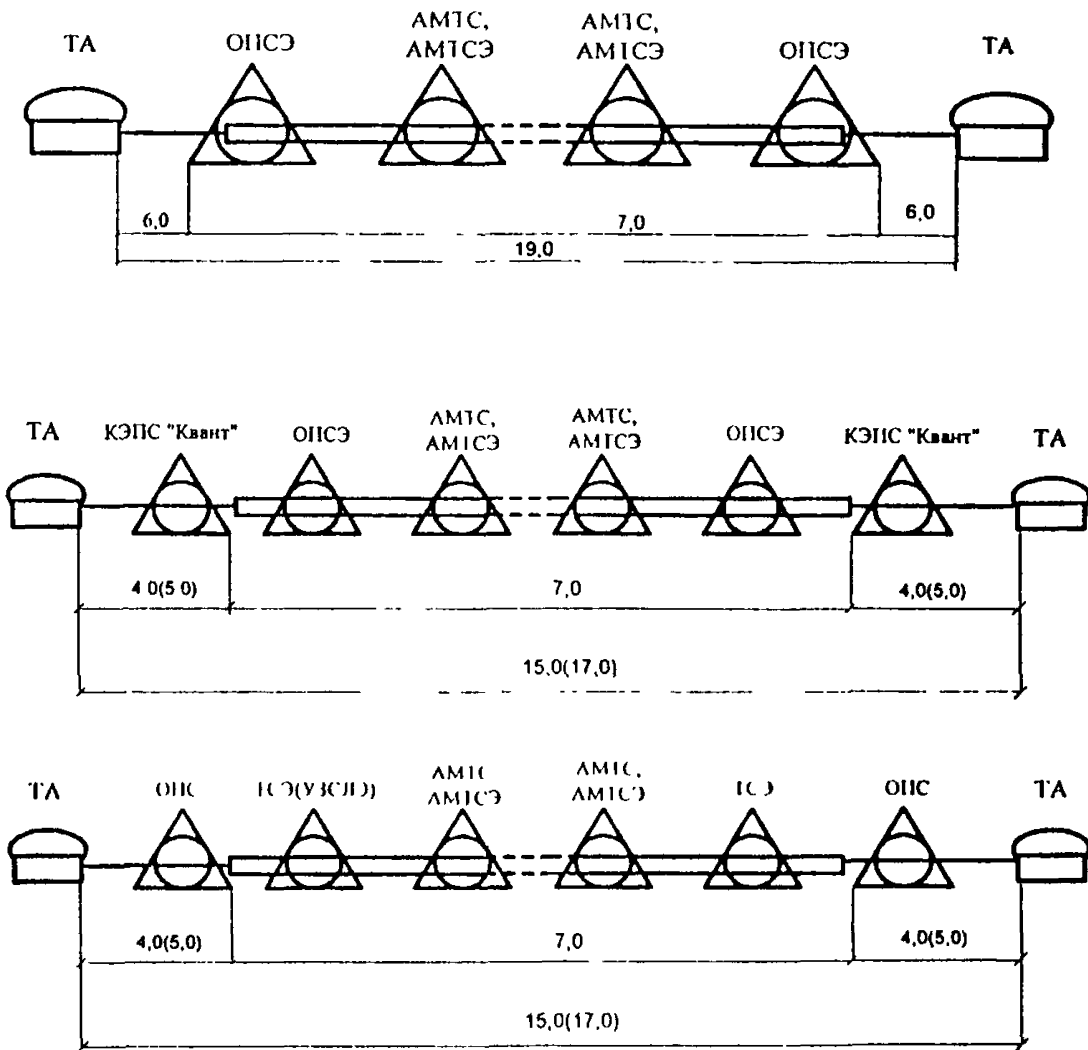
ТА ОПСЭ АМТС, АМТСЭ АМТС, АМТСЭ ОПСЭ ТА

6,0 7,0 6,0

19,0

ТА КЭПС "Квант" ОПСЭ АМТС, АМТСЭ АМТС, АМТСЭ ОПСЭ КЭПС "Квант" ТА

4 0(5 0) 7,0 4,0(5,0)

15,0(17,0)

ТА ОПС ТСЭ(УВСЛЭ) АМТС АМТСЭ АМТС, АМТСЭ ТСЭ ОПС ТА

4,0(5,0) 7,0 4,0(5,0)

15,0(17,0)